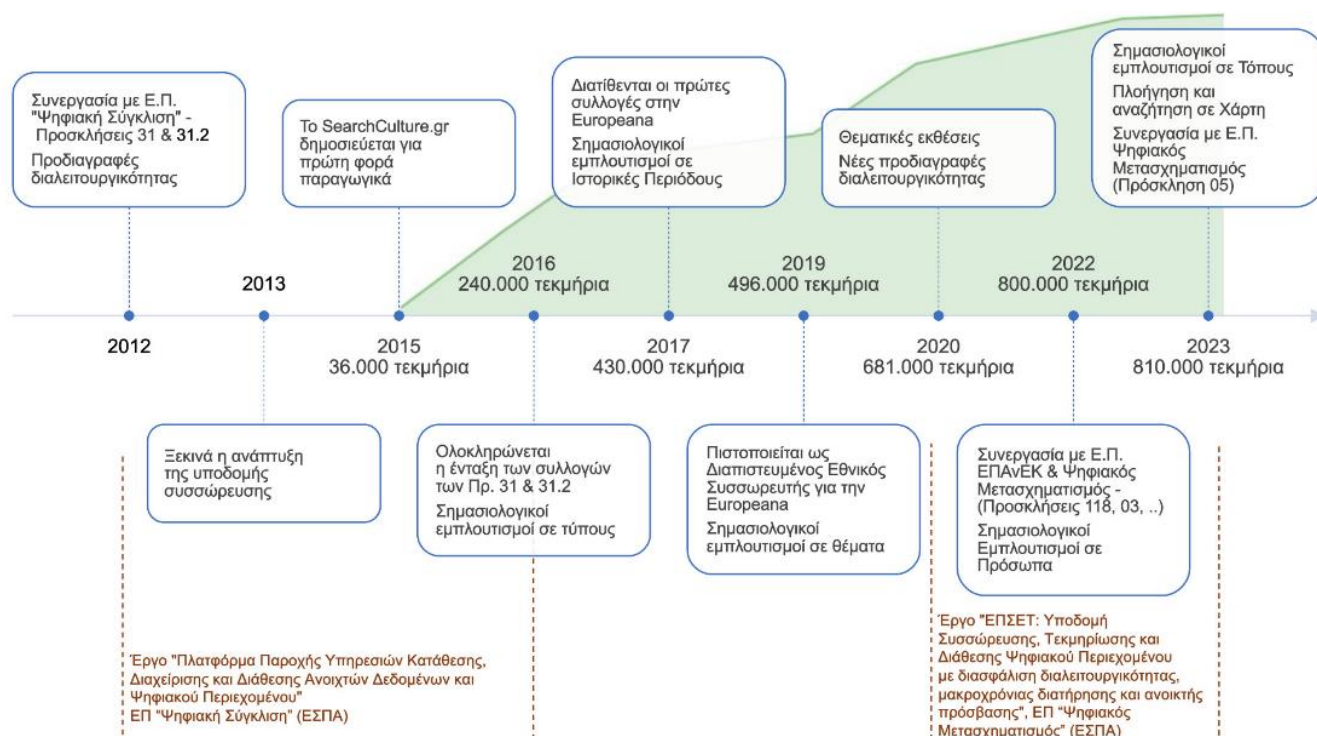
Συνεργασία με Ε.Π. "Ψηφιακή Σύγκλιση" - Προσκλήσεις 31 & 31.2

Προδιαγραφές διαλειτουργικότητας

To SearchCulture.gr δημοσιεύεται για πρώτη φορά παραγωγικά

Διατίθενται οι πρώτες συλλογές στην Europeana

Σημασιολογικοί εμπλουτισμοί σε Ιστορικές Περιόδους

Θεματικές εκθέσεις

Νέες προδιαγραφές διαλειτουργικότητας

Σημασιολογικοί εμπλουτισμοί σε Τόπους

Πλοήγηση και αναζήτηση σε Χάρτη

Συνεργασία με Ε.Π. Ψηφιακός Μετασχηματισμός (Πρόσκληση 05)

2013

2016
240.000 τεκμήρια

2019
496.000 τεκμήρια

2022
800.000 τεκμήρια

2012

2015
36.000 τεκμήρια

2017
430.000 τεκμήρια

2020
681.000 τεκμήρια

2023
810.000 τεκμήρια

Ξεκινά η ανάπτυξη της υποδομής συσσώρευσης

Ολοκληρώνεται η ένταξη των συλλογών των Πρ. 31 & 31.2

Σημασιολογικοί εμπλουτισμοί σε τύπους

Πιστοποιείται ως Διαπιστευμένος Εθνικός Συσσωρευτής για την Europeana

Σημασιολογικοί εμπλουτισμοί σε θέματα

Συνεργασία με Ε.Π. ΕΠΑνΕΚ & Ψηφιακός Μετασχηματισμός - (Προσκλήσεις 118, 03, ..)

Σημασιολογικοί Εμπλουτισμοί σε Πρόσωπα

Έργο "Πλατφόρμα Παροχής Υπηρεσιών Κατάθεσης, Διαχείρισης και Διάθεσης Ανοιχτών Δεδομένων και Ψηφιακού Περιεχομένου"
ΕΠ "Ψηφιακή Σύγκλιση" (ΕΣΠΑ)

Έργο "ΕΠΣΕΤ: Υποδομή Συσσώρευσης, Τεκμηρίωσης και Διάθεσης Ψηφιακού Περιεχομένου με διασφάλιση διαλειτουργικότητας, μακροχρόνιας διατήρησης και ανοικτής πρόσβασης", ΕΠ "Ψηφιακός Μετασχηματισμός" (ΕΣΠΑ)